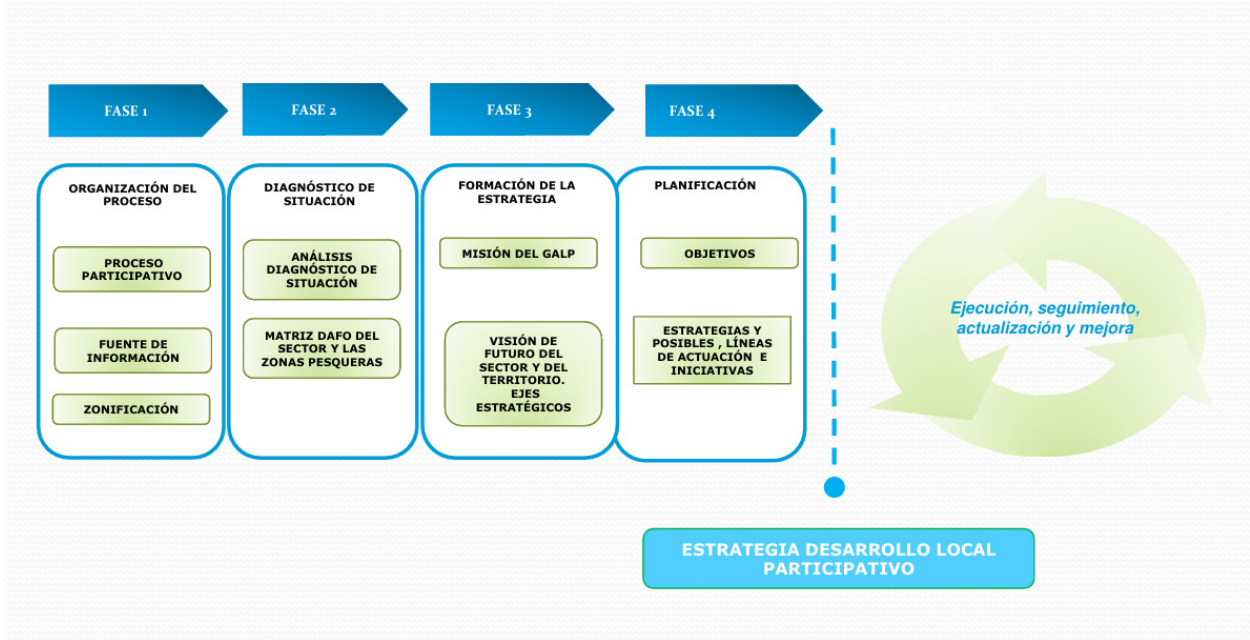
FASE 1

FASE 2

FASE 3

FASE 4

ORGANIZACIÓN DEL PROCESO

PROCESO PARTICIPATIVO

FUENTE DE INFORMACIÓN

ZONIFICACIÓN

DIAGNÓSTICO DE SITUACIÓN

ANÁLISIS DIAGNÓSTICO DE SITUACIÓN

MATRIZ DAFO DEL SECTOR Y LAS ZONAS PESQUERAS

FORMACIÓN DE LA ESTRATEGIA

MISIÓN DEL GALP

VISIÓN DE FUTURO DEL SECTOR Y DEL TERRITORIO. EJES ESTRATÉGICOS

PLANIFICACIÓN

OBJETIVOS

ESTRATEGIAS Y POSIBLES , LÍNEAS DE ACTUACIÓN E INICIATIVAS

Ejecución, seguimiento, actualización y mejora

ESTRATEGIA DESARROLLO LOCAL PARTICIPATIVO